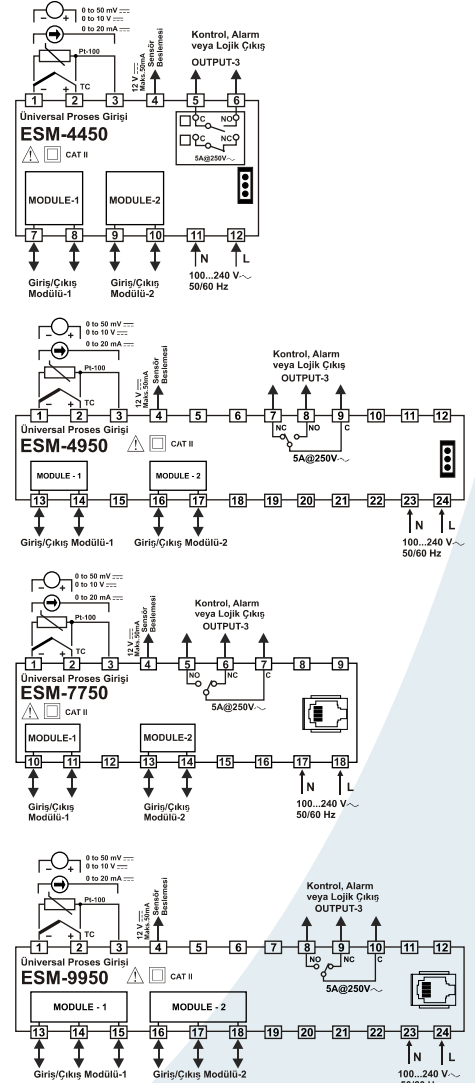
0 to 50 mV ⎓
0 to 10 V ⎓
0 to 20 mA ⎓
Pt-100
TC
12 V ⎓ Maks. 50mA
Sensör Beslemesi
Kontrol, Alarm veya Lojik Çıkış
OUTPUT-3
1 2 3 4 5 6
Üniversal Proses Girişi
ESM-4450
C NO
C NC
CAT II
5A@250V∼
MODULE-1
MODULE-2
7 8 9 10 11 12
N L
Giriş/Çıkış Modülü-1
Giriş/Çıkış Modülü-2
100...240 V∼
50/60 Hz

0 to 50 mV ⎓
0 to 10 V ⎓
0 to 20 mA ⎓
Pt-100
TC
12 V ⎓ Maks. 50mA
Sensör Beslemesi
Kontrol, Alarm veya Lojik Çıkış
OUTPUT-3
1 2 3 4 5 6 7 8 9 10 11 12
Üniversal Proses Girişi
ESM-4950
NC NO C
CAT II
5A@250V∼
MODULE - 1
MODULE - 2
13 14 15 16 17 18 19 20 21 22 23 24
N L
Giriş/Çıkış Modülü-1
Giriş/Çıkış Modülü-2
100...240 V∼
50/60 Hz

0 to 50 mV ⎓
0 to 10 V ⎓
0 to 20 mA ⎓
Pt-100
TC
12 V ⎓ Maks. 50mA
Sensör Beslemesi
Kontrol, Alarm veya Lojik Çıkış
OUTPUT-3
1 2 3 4 5 6 7 8 9
Üniversal Proses Girişi
ESM-7750
NO NC C
CAT II
5A@250V∼
MODULE-1
MODULE-2
10 11 12 13 14 15 16 17 18
N L
Giriş/Çıkış Modülü-1
Giriş/Çıkış Modülü-2
100...240 V∼
50/60 Hz

0 to 50 mV ⎓
0 to 10 V ⎓
0 to 20 mA ⎓
Pt-100
TC
12 V ⎓ Maks. 50mA
Sensör Beslemesi
Kontrol, Alarm veya Lojik Çıkış
OUTPUT-3
1 2 3 4 5 6 7 8 9 10 11 12
Üniversal Proses Girişi
ESM-9950
NO NC C
CAT II
5A@250V∼
MODULE - 1
MODULE - 2
13 14 15 16 17 18 19 20 21 22 23 24
N L
Giriş/Çıkış Modülü-1
Giriş/Çıkış Modülü-2
100...240 V∼
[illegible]